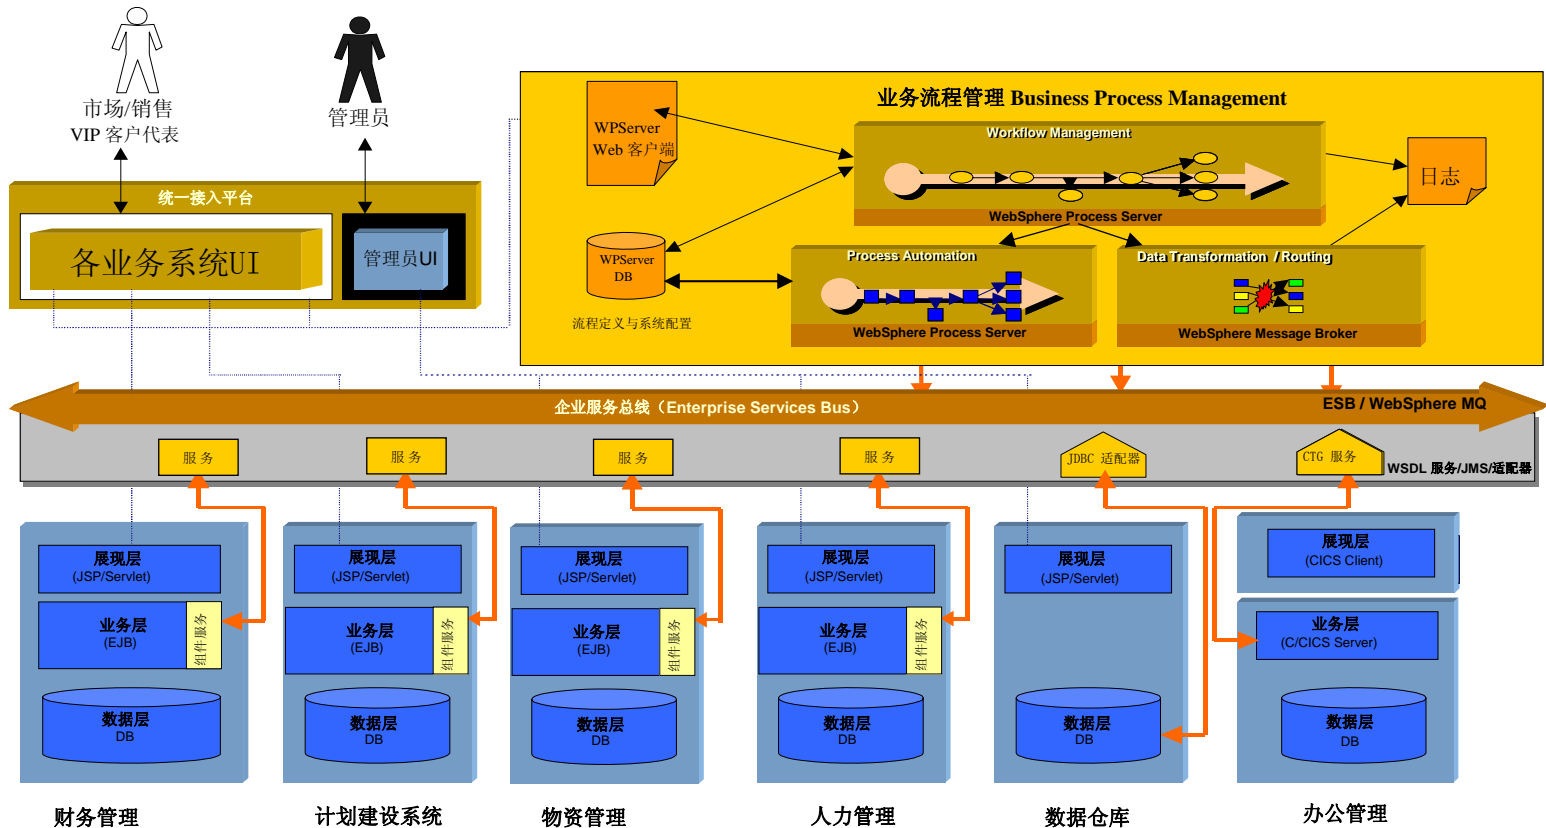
市场/销售
VIP 客户代表

管理员

统一接入平台

各业务系统UI

管理员UI

业务流程管理 Business Process Management

WPServer Web 客户端

Workflow Management

WebSphere Process Server

日志

WPServer DB

流程定义与系统配置

Process Automation

WebSphere Process Server

Data Transformation / Routing

WebSphere Message Broker

企业服务总线（Enterprise Services Bus）

ESB / WebSphere MQ

服务

服务

服务

服务

JDBC 适配器

CTG 服务

WSDL 服务/JMS/适配器

展现层
(JSP/Servlet)

业务层
(EJB)

组件服务

数据层
DB

展现层
(JSP/Servlet)

业务层
(EJB)

组件服务

数据层
DB

展现层
(JSP/Servlet)

业务层
(EJB)

组件服务

数据层
DB

展现层
(JSP/Servlet)

业务层
(EJB)

组件服务

数据层
DB

展现层
(JSP/Servlet)

数据层
DB

展现层
(CICS Client)

业务层
(C/CICS Server)

数据层
DB

财务管理

计划建设系统

物资管理

人力管理

数据仓库

办公管理